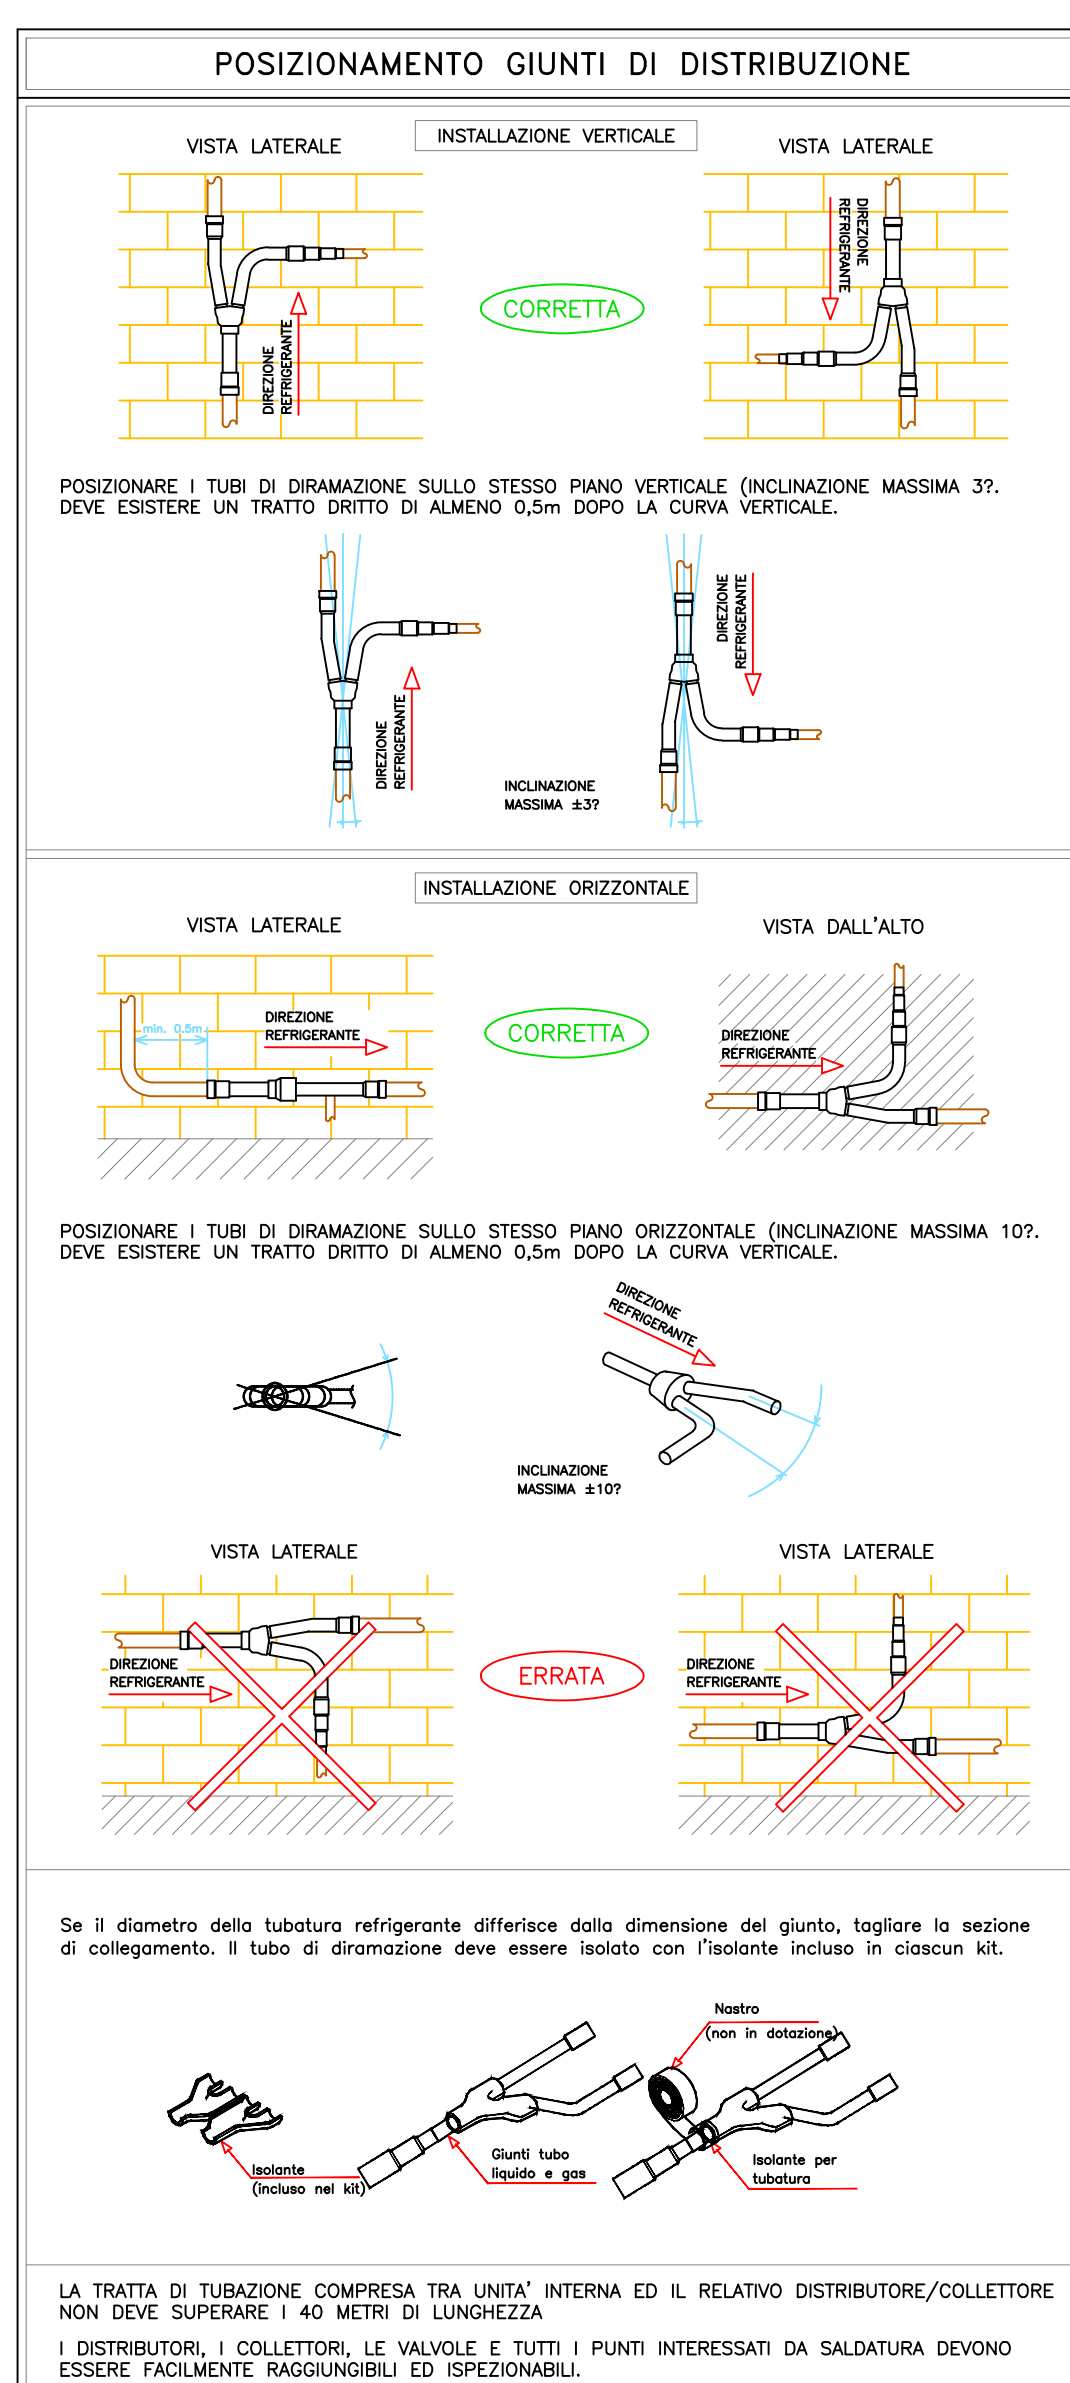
POSIZIONAMENTO GIUNTI DI DISTRIBUZIONE

INSTALLAZIONE VERTICALE

VISTA LATERALE

DIREZIONE REFRIGERANTE

CORRETTA

VISTA LATERALE

DIREZIONE REFRIGERANTE

POSIZIONARE I TUBI DI DIRAMAZIONE SULLO STESSO PIANO VERTICALE (INCLINAZIONE MASSIMA 3?. DEVE ESISTERE UN TRATTO DRITTO DI ALMENO 0,5m DOPO LA CURVA VERTICALE.

DIREZIONE REFRIGERANTE

INCLINAZIONE MASSIMA ±3?

DIREZIONE REFRIGERANTE

INSTALLAZIONE ORIZZONTALE

VISTA LATERALE

min. 0.5m

DIREZIONE REFRIGERANTE

CORRETTA

VISTA DALL'ALTO

DIREZIONE REFRIGERANTE

POSIZIONARE I TUBI DI DIRAMAZIONE SULLO STESSO PIANO ORIZZONTALE (INCLINAZIONE MASSIMA 10?. DEVE ESISTERE UN TRATTO DRITTO DI ALMENO 0,5m DOPO LA CURVA VERTICALE.

DIREZIONE REFRIGERANTE

INCLINAZIONE MASSIMA ±10?

VISTA LATERALE

DIREZIONE REFRIGERANTE

ERRATA

VISTA LATERALE

DIREZIONE REFRIGERANTE

Se il diametro della tubatura refrigerante differisce dalla dimensione del giunto, tagliare la sezione di collegamento. Il tubo di diramazione deve essere isolato con l'isolante incluso in ciascun kit.

Nastro (non in dotazione)

Isolante (incluso nel kit)

Giunti tubo liquido e gas

Isolante per tubatura

LA TRATTA DI TUBAZIONE COMPRESA TRA UNITA' INTERNA ED IL RELATIVO DISTRIBUTORE/COLLETTORE NON DEVE SUPERARE I 40 METRI DI LUNGHEZZA

I DISTRIBUTORI, I COLLETTORI, LE VALVOLE E TUTTI I PUNTI INTERESSATI DA SALDATURA DEVONO ESSERE FACILMENTE RAGGIUNGIBILI ED ISPEZIONABILI.